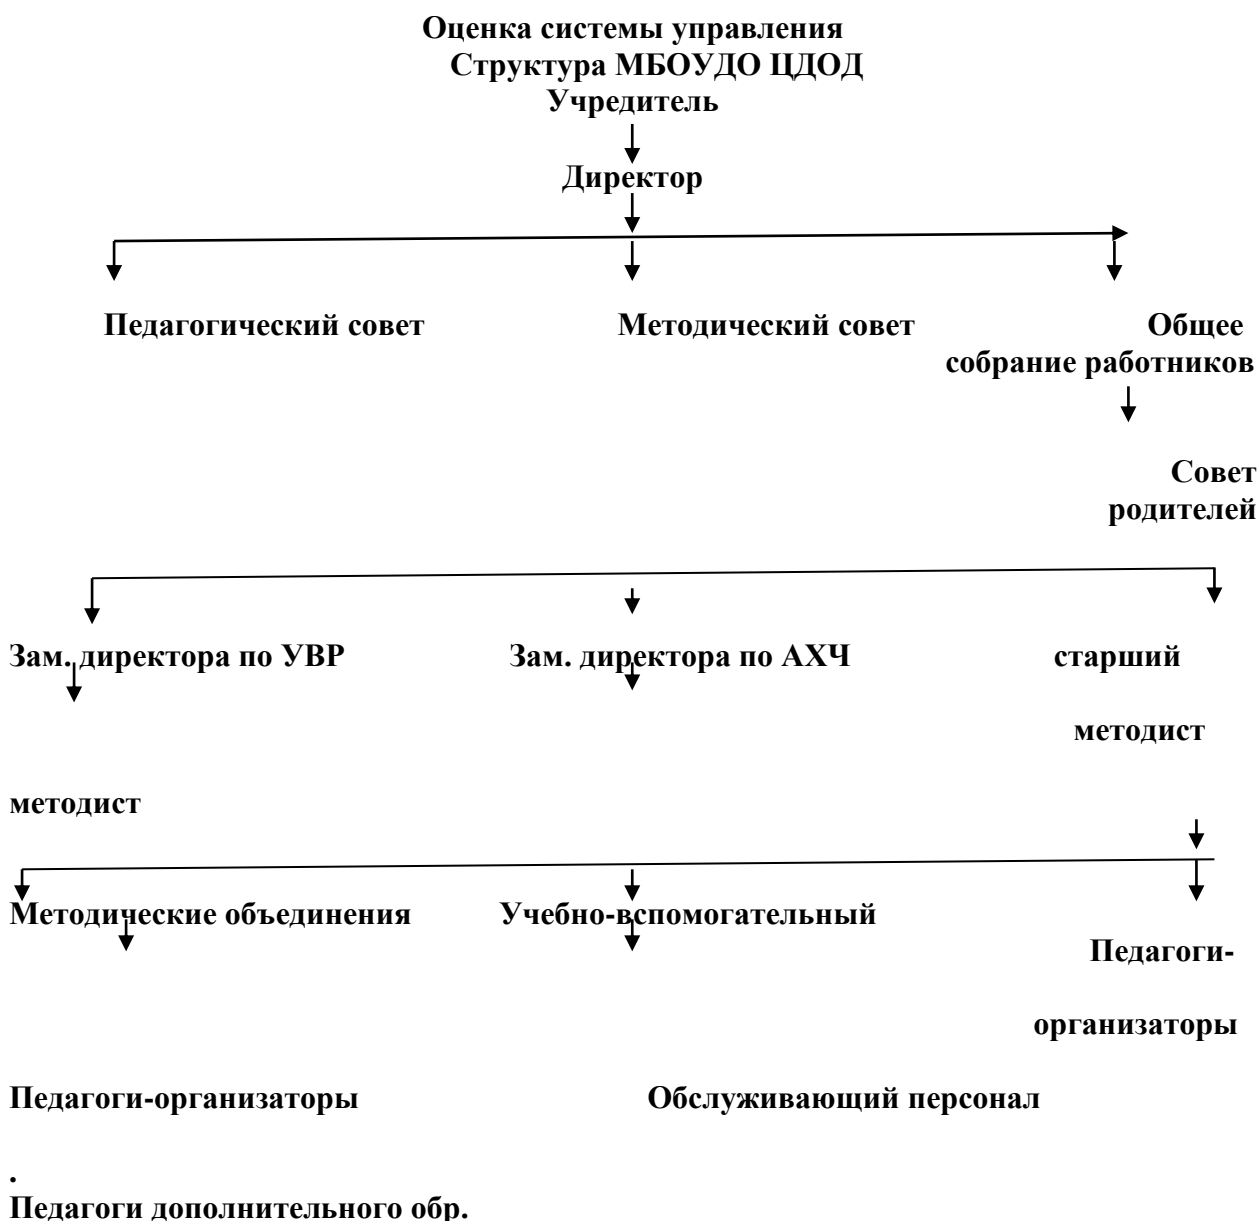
Оценка системы управления
Структура МБОУДО ЦДОД
Учредитель

Директор

Педагогический совет

Методический совет

Общее собрание работников

Совет родителей

Зам. директора по УВР

Зам. директора по АХЧ

старший методист

методист

Методические объединения

Учебно-вспомогательный

Педагоги-организаторы

Педагоги-организаторы

Обслуживающий персонал

.
Педагоги дополнительного обр.